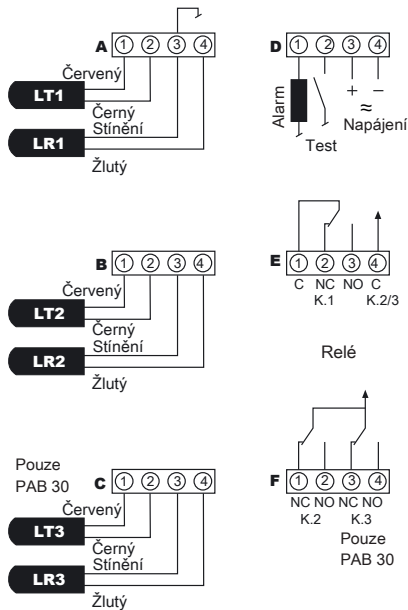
A ① ② ③ ④
Červený
LT1
Černý
Stínění
LR1
Žlutý

D ① ② ③ ④
Alarm
Test
+ –
≈
Napájení

B ① ② ③ ④
Červený
LT2
Černý
Stínění
LR2
Žlutý

E ① ② ③ ④
C NC NO C
K.1 K.2/3

Relé

Pouze
PAB 30
C ① ② ③ ④
Červený
LT3
Černý
Stínění
LR3
Žlutý

F ① ② ③ ④
NC NO NC NO
K.2 K.3
Pouze
PAB 30